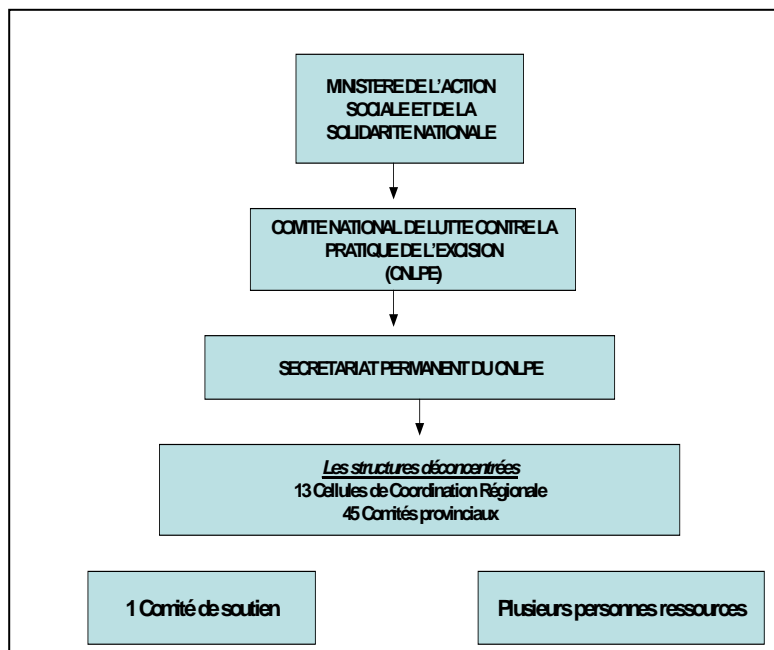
MINISTERE DE L'ACTION SOCIALE ET DE LA SOLIDARITE NATIONALE

COMITE NATIONAL DE LUTTE CONTRE LA PRATIQUE DE L'EXCISION (CNLPE)

SECRETARIAT PERMANENT DU CNLPE

Les structures déconcentrées
13 Cellules de Coordination Régionale
45 Comités provinciaux

1 Comité de soutien

Plusieurs personnes ressources